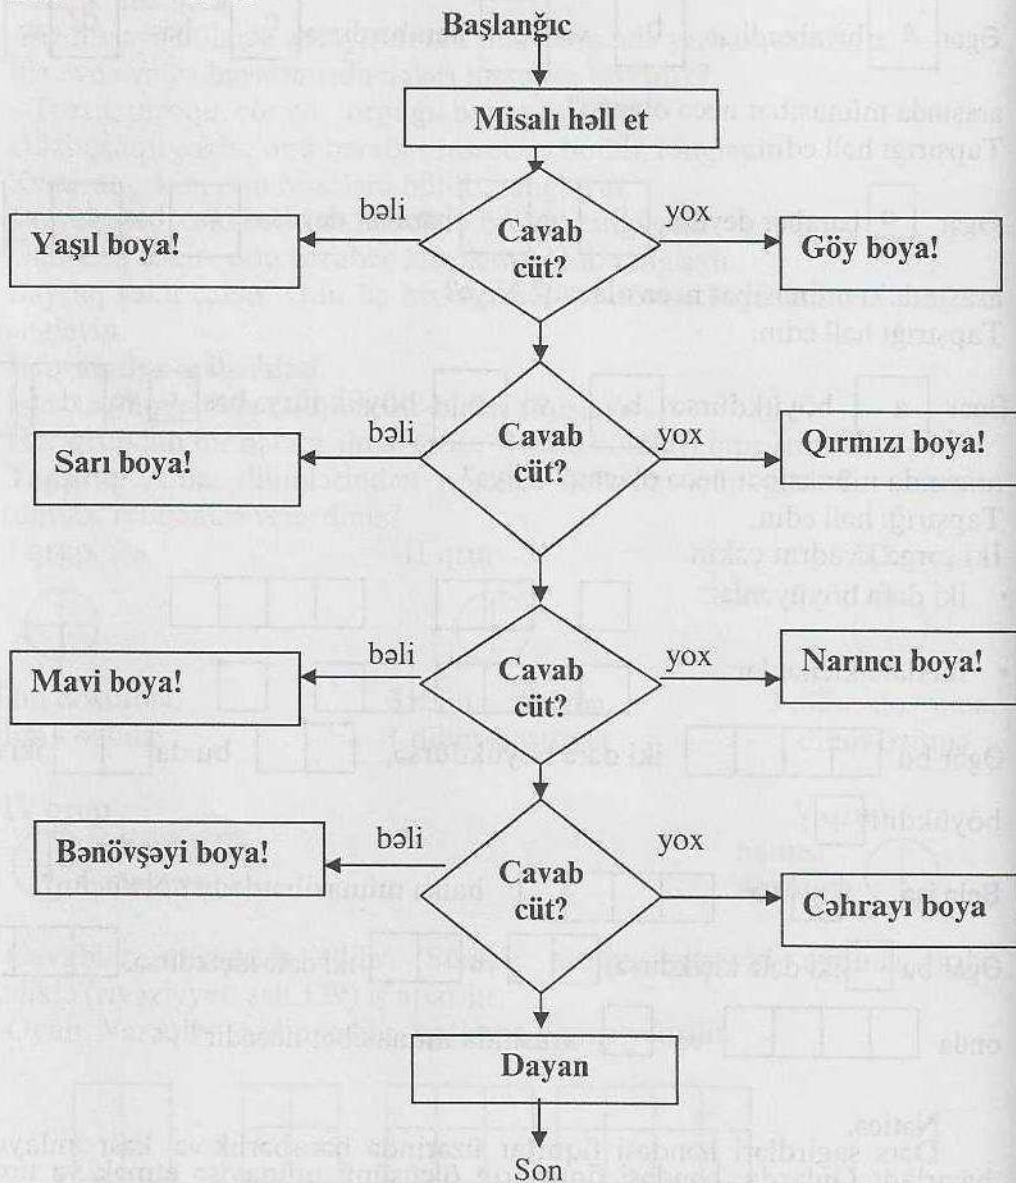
Başlanğıc

Misalı həll et

Cavab cüt?

bəli

Yaşıl boya!

yox

Göy boya!

Cavab cüt?

bəli

Sarı boya!

yox

Qırmızı boya!

Cavab cüt?

bəli

Mavi boya!

yox

Narıncı boya!

Cavab cüt?

bəli

Bənövşəyi boya!

yox

Çəhrayı boya

Dayan

Son